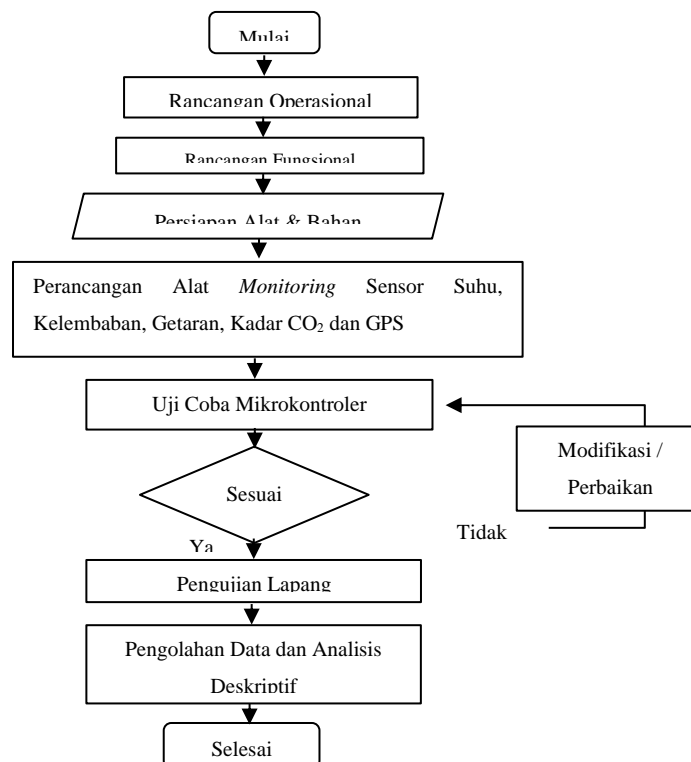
Mulai

Rancangan Operasional

Rancangan Fungsional

Persiapan Alat & Bahan

Perancangan Alat *Monitoring* Sensor Suhu, Kelembaban, Getaran, Kadar $CO_2$ dan GPS

Uji Coba Mikrokontroler

Modifikasi / Perbaikan

Sesuai

Tidak

Ya

Penguiian Lapang

Pengolahan Data dan Analisis Deskriptif

Selesai